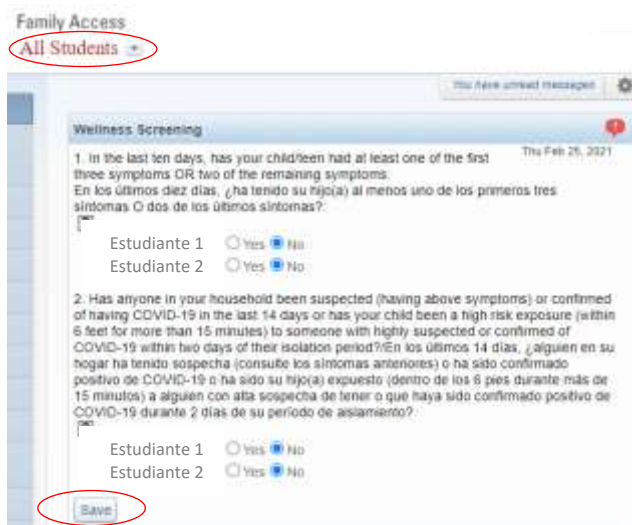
Family Access
All Students

You have unread messages

Wellness Screening

Thu Feb 25, 2021

1. In the last ten days, has your child/teen had at least one of the first three symptoms OR two of the remaining symptoms.
En los últimos diez días, ¿ha tenido su hijo(a) al menos uno de los primeros tres síntomas O dos de los últimos síntomas?

Estudiante 1 Yes No
Estudiante 2 Yes No

2. Has anyone in your household been suspected (having above symptoms) or confirmed of having COVID-19 in the last 14 days or has your child been a high risk exposure (within 6 feet for more than 15 minutes) to someone with highly suspected or confirmed of COVID-19 within two days of their isolation period?/En los últimos 14 días, ¿alguien en su hogar ha tenido sospecha (consulte los síntomas anteriores) o ha sido confirmado positivo de COVID-19 o ha sido su hijo(a) expuesto (dentro de los 6 pies durante más de 15 minutos) a alguien con alta sospecha de tener o que haya sido confirmado positivo de COVID-19 durante 2 días de su periodo de aislamiento?

Estudiante 1 Yes No
Estudiante 2 Yes No

Save